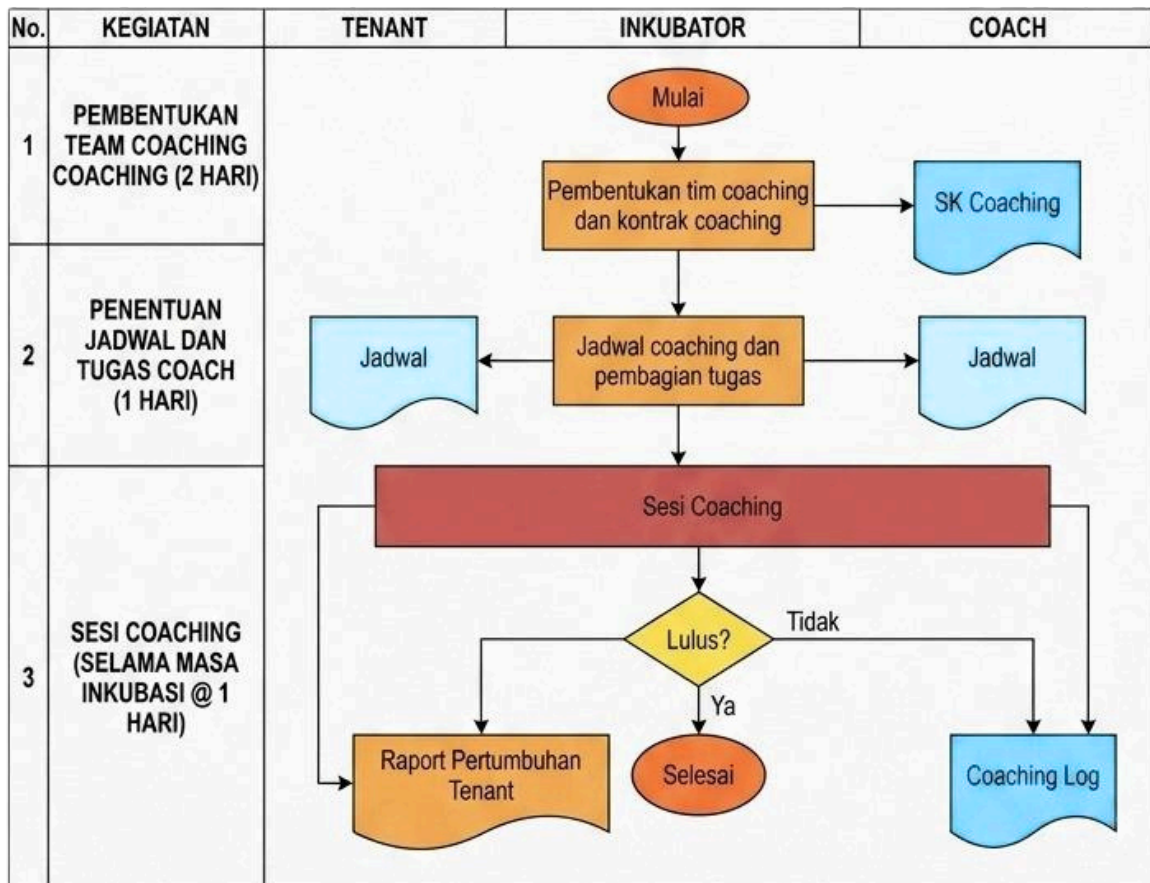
| No. | KEGIATAN | TENANT | INKUBATOR | COACH |
|---|---|---|---|---|
| 1 | PEMBENTUKAN TEAM COACHING COACHING (2 HARI) | | Mulai<br>Pembentukan tim coaching dan kontrak coaching | SK Coaching |
| 2 | PENENTUAN JADWAL DAN TUGAS COACH (1 HARI) | Jadwal | Jadwal coaching dan pembagian tugas | Jadwal |
| 3 | SESI COACHING (SELAMA MASA INKUBASI @ 1 HARI) | Raport Pertumbuhan Tenant | Sesi Coaching<br>Lulus?<br>Tidak<br>Ya<br>Selesai | Coaching Log |